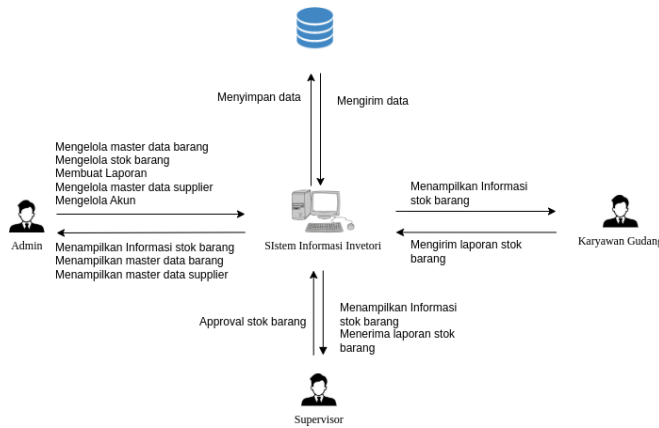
Menyimpan data

Mengirim data

Mengelola master data barang
Mengelola stok barang
Membuat Laporan
Mengelola master data supplier
Mengelola Akun

Admin

Menampilkan Informasi stok barang
Menampilkan master data barang
Menampilkan master data supplier

SIstem Informasi Invetori

Menampilkan Informasi stok barang

Mengirim laporan stok barang

Karyawan Gudang

Approval stok barang

Menampilkan Informasi stok barang
Menerima laporan stok barang

Supervisor